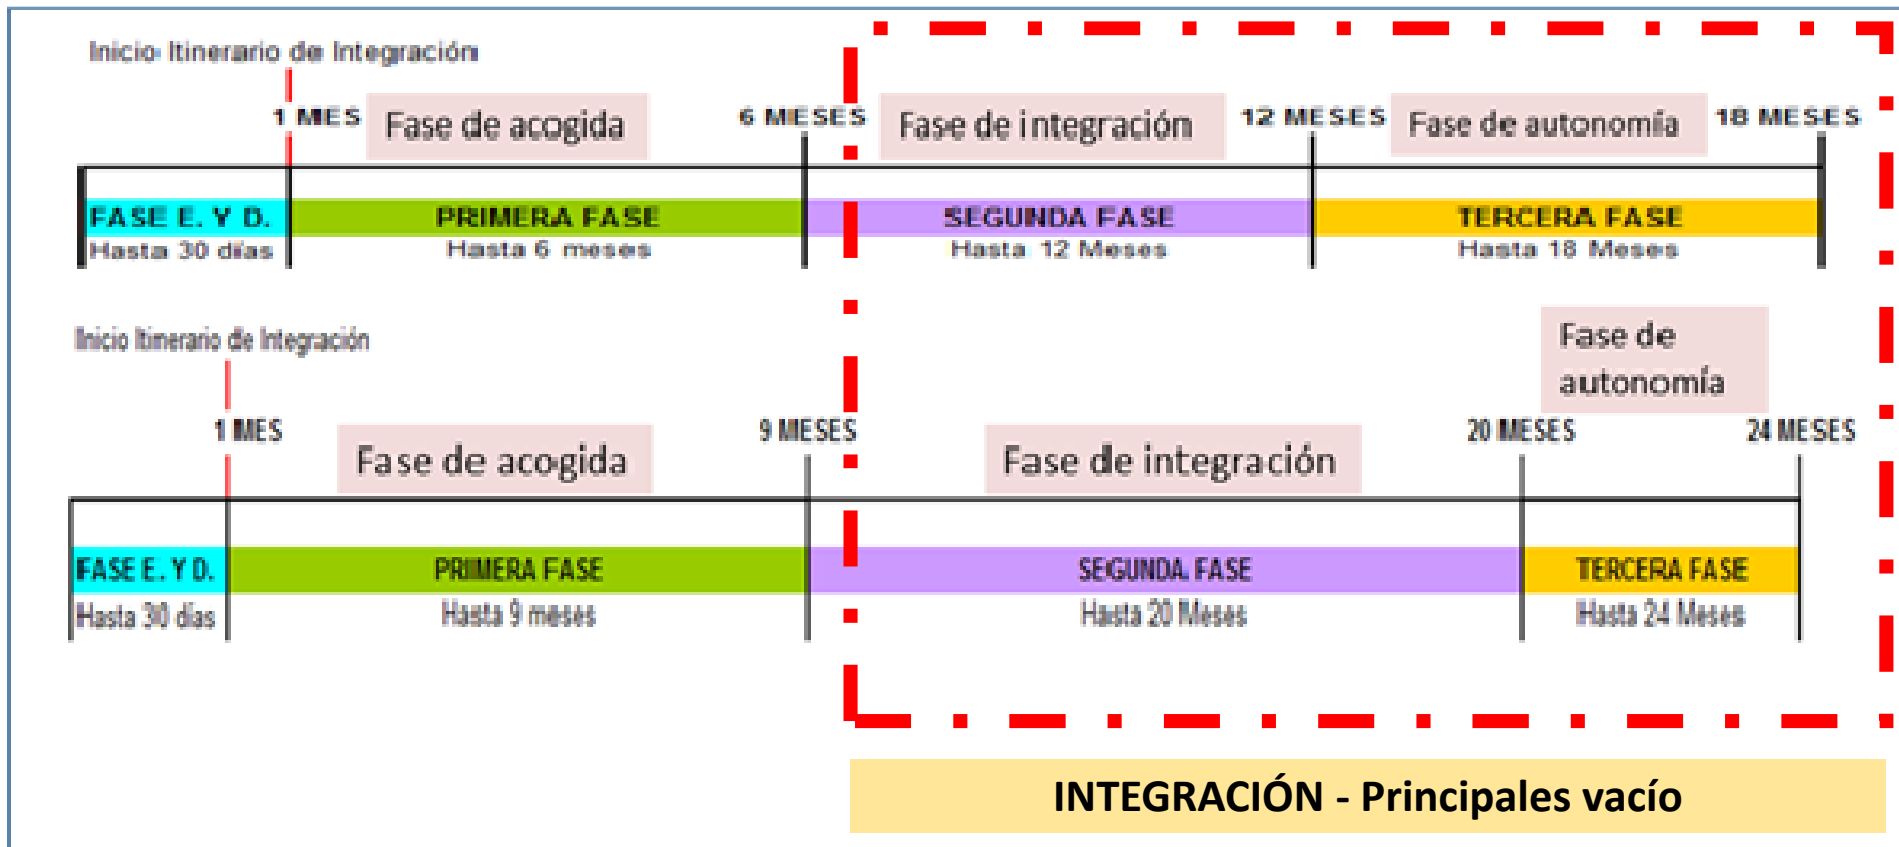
Inicio Itinerario de Integración

1 MES Fase de acogida 6 MESES Fase de integración 12 MESES Fase de autonomía 18 MESES

FASE E. Y D. Hasta 30 días

PRIMERA FASE Hasta 6 meses

SEGUNDA FASE Hasta 12 Meses

TERCERA FASE Hasta 18 Meses

Inicio Itinerario de Integración

Fase de autonomía

1 MES Fase de acogida 9 MESES Fase de integración 20 MESES 24 MESES

FASE E. Y D. Hasta 30 días

PRIMERA FASE Hasta 9 meses

SEGUNDA FASE Hasta 20 Meses

TERCERA FASE Hasta 24 Meses

INTEGRACIÓN - Principales vacío